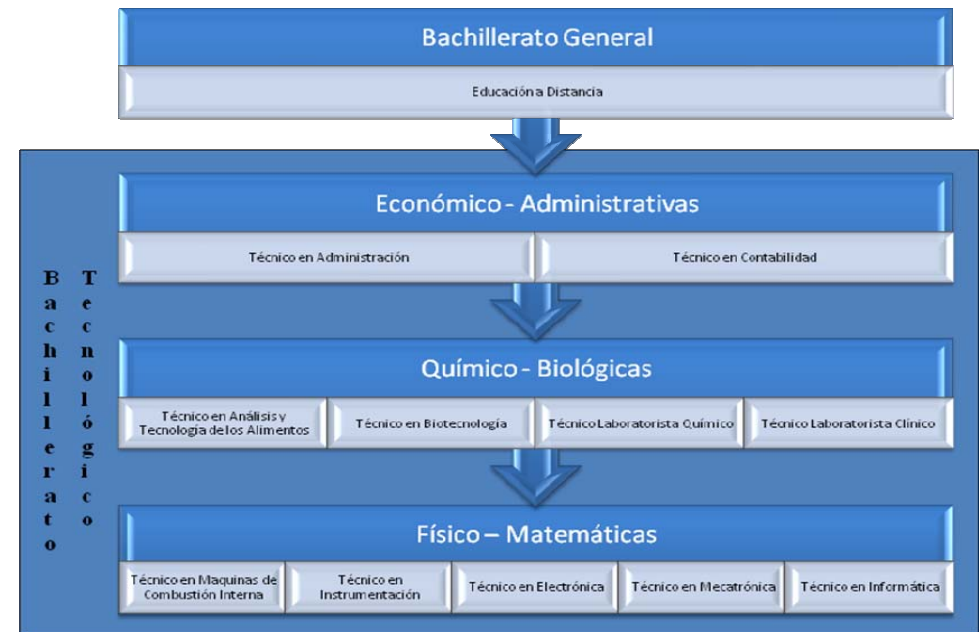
Bachillerato General

Educación a Distancia

Bachillerato Tecnológico

Económico - Administrativas

Técnico en Administración

Técnico en Contabilidad

Químico - Biológicas

Técnico en Análisis y Tecnología de los Alimentos

Técnico en Biotecnología

Técnico Laboratorista Químico

Técnico Laboratorista Clínico

Físico – Matemáticas

Técnico en Maquinas de Combustión Interna

Técnico en Instrumentación

Técnico en Electrónica

Técnico en Mecatrónica

Técnico en Informática